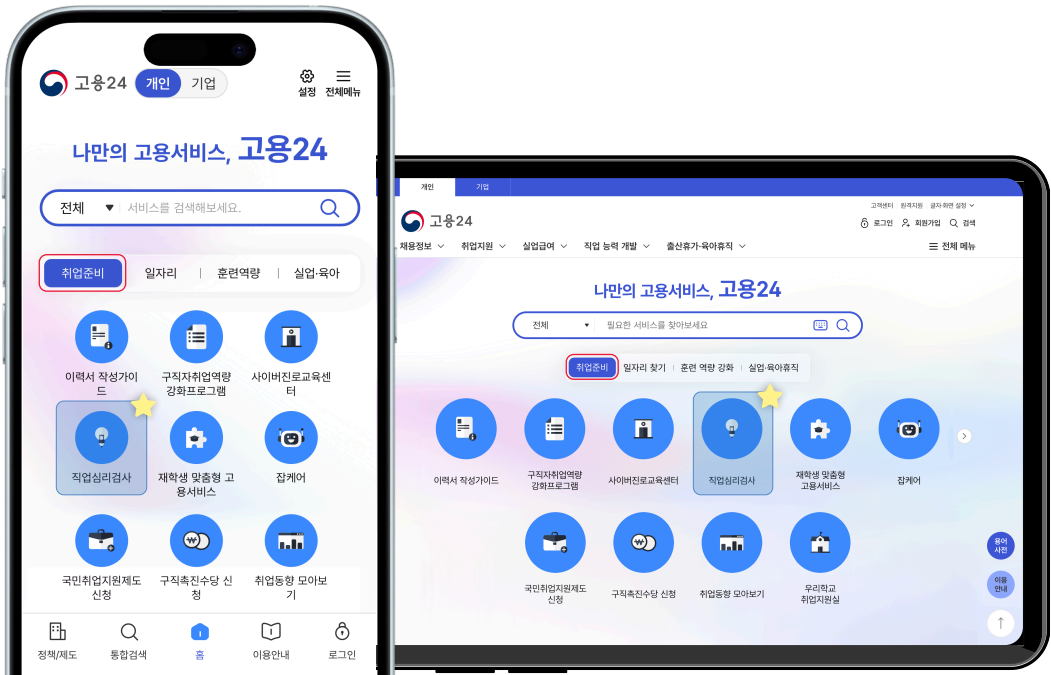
고용24 개인 기업 설정 전체메뉴

나만의 고용서비스, 고용24

전체 ▼ 서비스를 검색해보세요.

취업준비 | 일자리 | 훈련역량 | 실업·육아

이력서 작성가이드
구직자취업역량 강화프로그램
사이버진로교육센터
직업심리검사
재학생 맞춤형 고용서비스
잡케어
국민취업지원제도 신청
구직촉진수당 신청
취업동향 모아보기

정책/제도 통합검색 홈 이용안내 로그인

개인 기업

고객센터 원격지원 글자·화면 설정

고용24

로그인 회원가입 검색

채용정보 취업지원 실업급여 직업 능력 개발 출산휴가·육아휴직 전체 메뉴

나만의 고용서비스, 고용24

전체 ▼ 필요한 서비스를 찾아보세요

취업준비 | 일자리 찾기 | 훈련 역량 강화 | 실업·육아휴직

이력서 작성가이드
구직자취업역량 강화프로그램
사이버진로교육센터
직업심리검사
재학생 맞춤형 고용서비스
잡케어
국민취업지원제도 신청
구직촉진수당 신청
취업동향 모아보기
우리학교 취업지원실

용어 사전
이용 안내